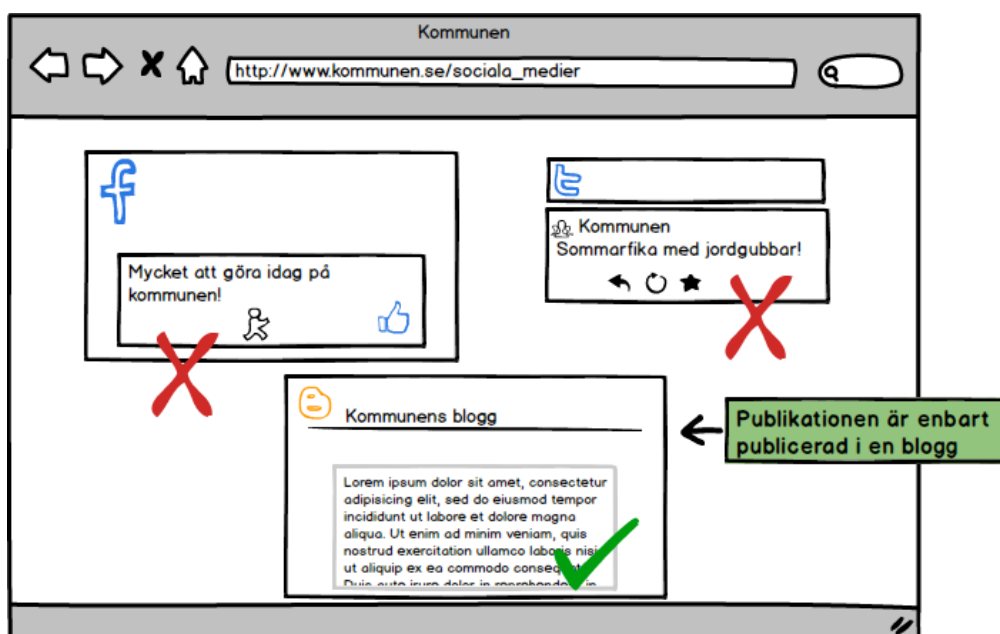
Kommunen

http://www.kommunen.se/sociala_medier

f

Mycket att göra idag på kommunen!

Kommunen
Sommarfika med jordgubbar!

Kommunens blogg

Publikationen är enbart publicerad i en blogg

Lorem ipsum dolor sit amet, consectetur adipisicing elit, sed do eiusmod tempor incididunt ut labore et dolore magna aliqua. Ut enim ad minim veniam, quis nostrud exercitation ullamco laboris nisi ut aliquip ex ea commodo conseq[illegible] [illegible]